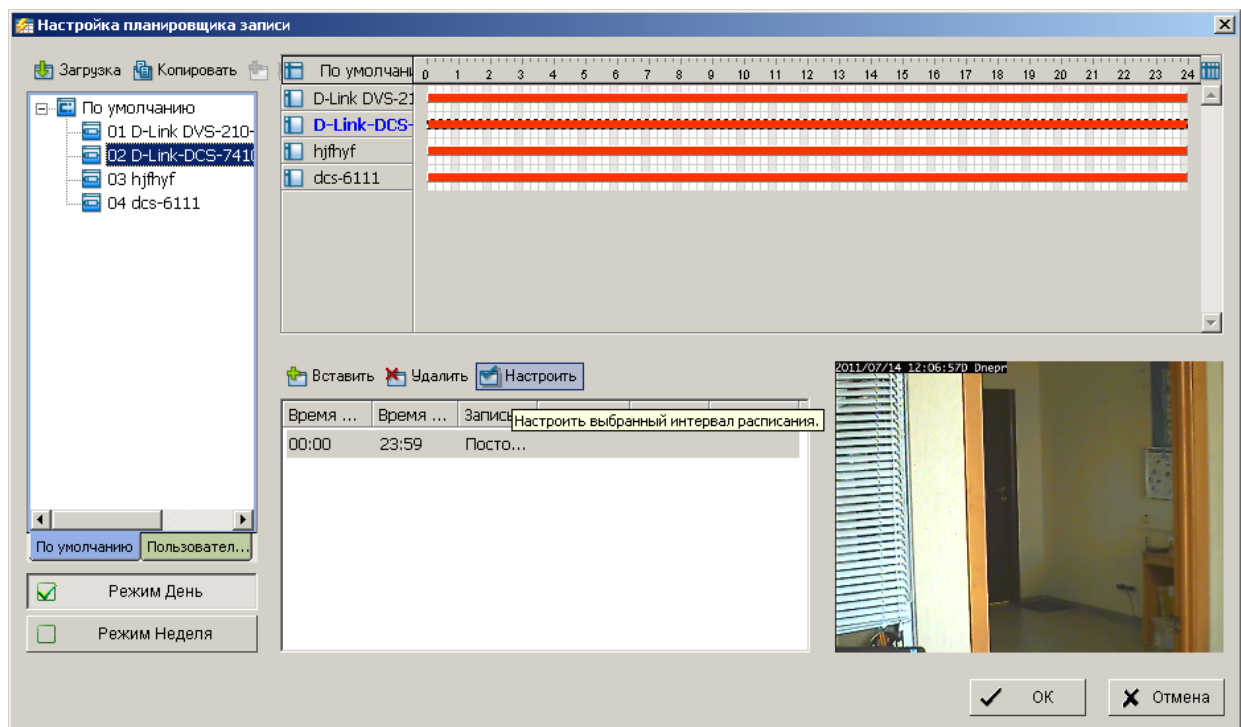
Настройка планировщика записи

Загрузка Копировать

По умолчанию
01 D-Link DVS-210-
02 D-Link-DCS-741(
03 hjfhyf
04 dcs-6111

По умолчанию Пользовател...

Режим День
Режим Неделя

По умолчані 0 1 2 3 4 5 6 7 8 9 10 11 12 13 14 15 16 17 18 19 20 21 22 23 24
D-Link DVS-21
D-Link-DCS-
hjfhyf
dcs-6111

Вставить Удалить Настроить

| Время ... | Время ... | Запись |
|---|---|---|
| 00:00 | 23:59 | Посто... |

Настроить выбранный интервал расписания.

2011/07/14 12:06:57D Dnepr

OK Отмена